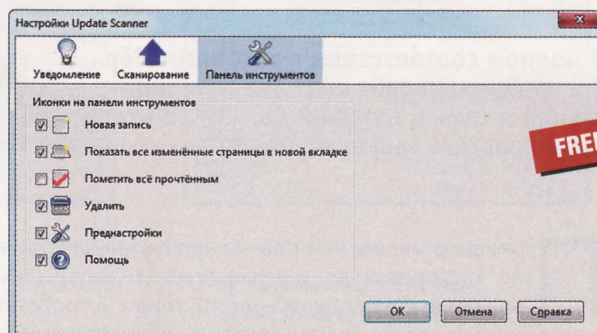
Настройки Update Scanner

Уведомление Сканирование Панель инструментов

Иконки на панели инструментов

Новая запись

Показать все изменённые страницы в новой вкладке

Пометить всё прочтённым

Удалить

Преднастройки

Помощь

FREE

OK Отмена Справка